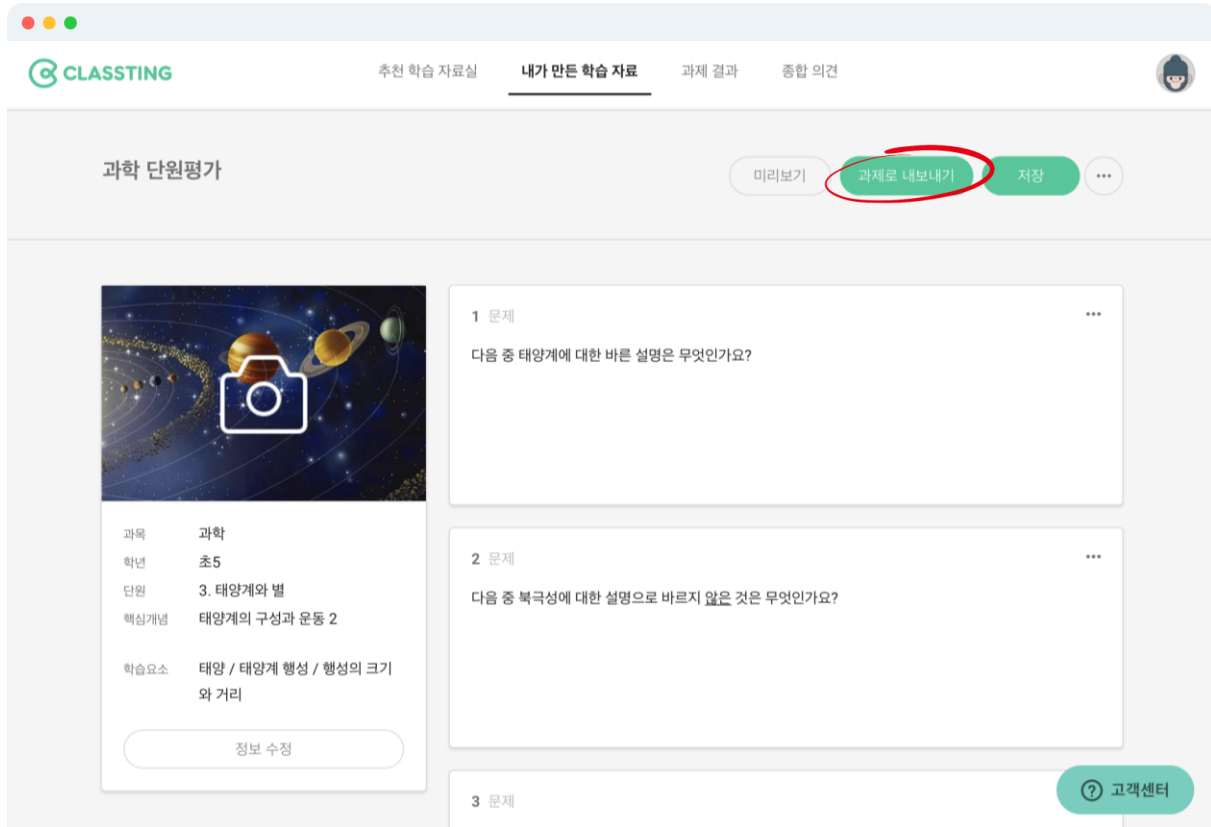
CLASSTING

추천 학습 자료실 내가 만든 학습 자료 과제 결과 종합 의견

과학 단원평가

미리보기 과제로 내보내기 저장 ···

과목 과학
학년 초5
단원 3. 태양계와 별
핵심개념 태양계의 구성과 운동 2
학습요소 태양 / 태양계 행성 / 행성의 크기와 거리

정보 수정

1 문제 ···

다음 중 태양계에 대한 바른 설명은 무엇인가요?

2 문제 ···

다음 중 북극성에 대한 설명으로 바르지 않은 것은 무엇인가요?

3 문제

고객센터